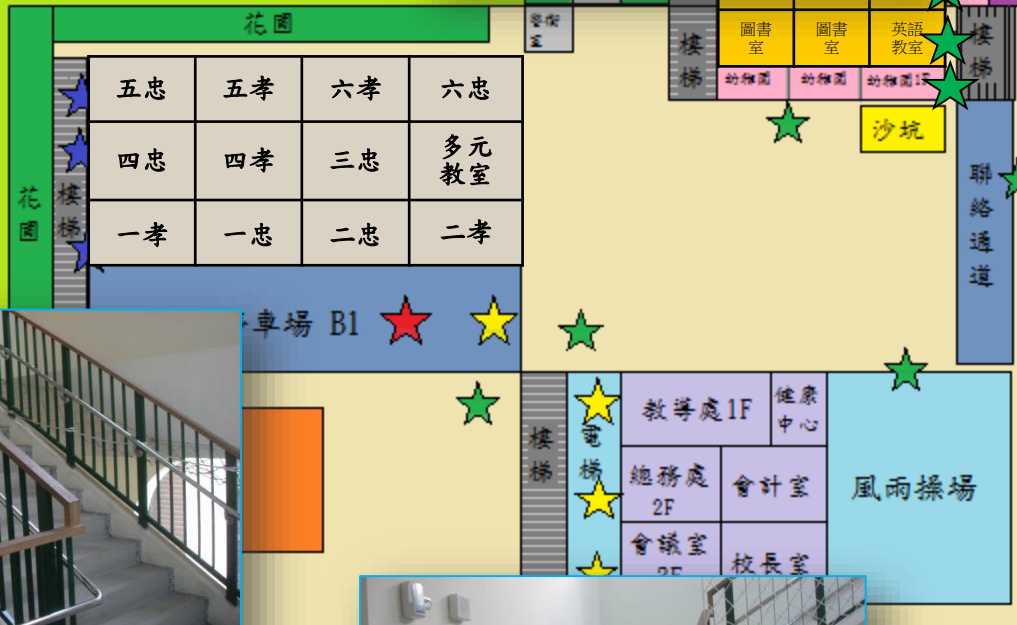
花園

警衛室

樓梯

圖書室

圖書室

英語教室

樓梯

幼稚園

幼稚園

幼稚園1F

沙坑

花園

樓梯

| 五忠 | 五孝 | 六孝 | 六忠 |
|---|---|---|---|
| 四忠 | 四孝 | 三忠 | 多元教室 |
| 一孝 | 一忠 | 二忠 | 二孝 |

聯絡通道

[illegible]車場 B1

樓梯

電梯

教導處1F

健康中心

總務處2F

會計室

風雨操場

會議室 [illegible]

校長室